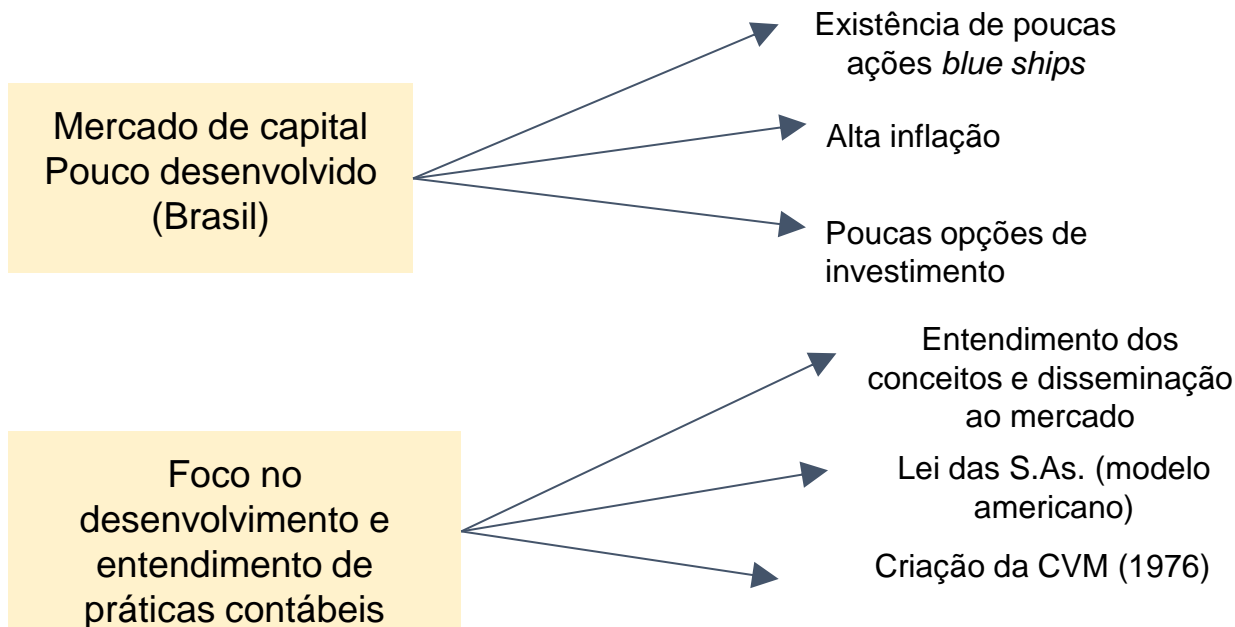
Mercado de capital Pouco desenvolvido (Brasil)

Existência de poucas ações *blue ships*

Alta inflação

Poucas opções de investimento

Foco no desenvolvimento e entendimento de práticas contábeis

Entendimento dos conceitos e disseminação ao mercado

Lei das S.As. (modelo americano)

Criação da CVM (1976)